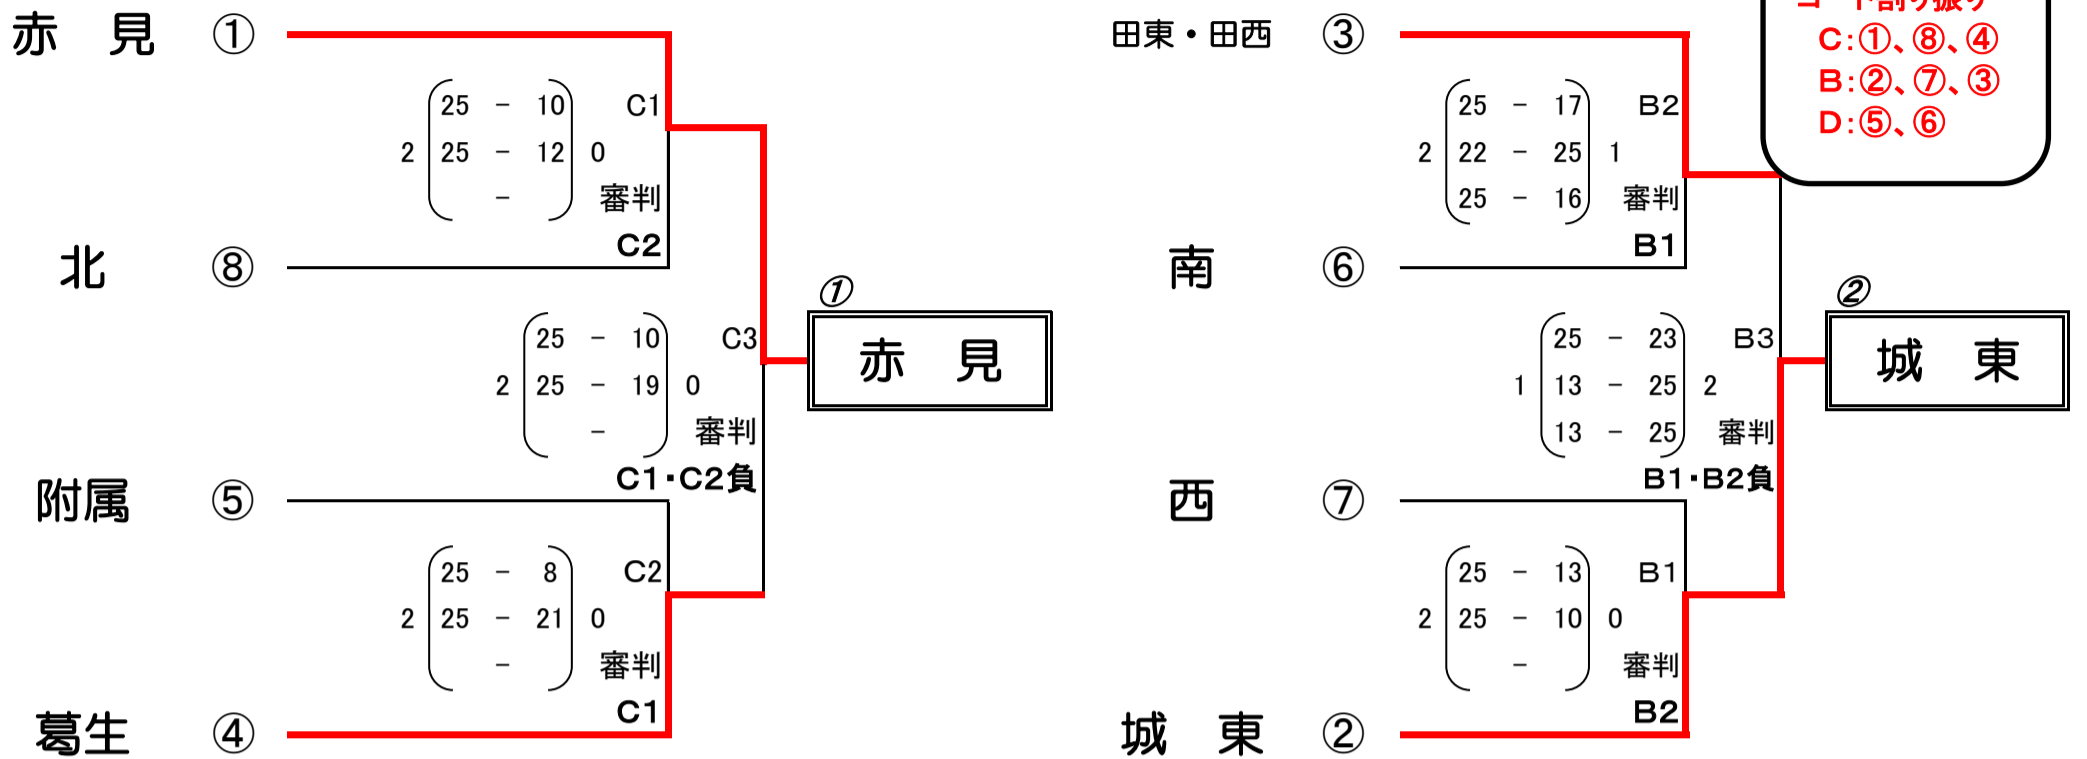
赤　見　①

| | | | | | |
|---|---|---|---|---|---|
| | 25 | - | 10 | | C1 |
| 2 | 25 | - | 12 | 0 | |
| | | - | | | 審判 |
| | | | | | C2 |

北　⑧

| | | | | | |
|---|---|---|---|---|---|
| | 25 | - | 10 | | C3 |
| 2 | 25 | - | 19 | 0 | |
| | | - | | | 審判 |
| | | | | | C1・C2負 |

①
赤　見

附属　⑤

| | | | | | |
|---|---|---|---|---|---|
| | 25 | - | 8 | | C2 |
| 2 | 25 | - | 21 | 0 | |
| | | - | | | 審判 |
| | | | | | C1 |

葛生　④

田東・田西　③

| | | | | | |
|---|---|---|---|---|---|
| | 25 | - | 17 | | B2 |
| 2 | 22 | - | 25 | 1 | |
| | 25 | - | 16 | | 審判 |
| | | | | | B1 |

南　⑥

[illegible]
C:①、⑧、④
B:②、⑦、③
D:⑤、⑥

| | | | | | |
|---|---|---|---|---|---|
| | 25 | - | 23 | | B3 |
| 1 | 13 | - | 25 | 2 | |
| | 13 | - | 25 | | 審判 |
| | | | | | B1・B2負 |

②
城　東

西　⑦

| | | | | | |
|---|---|---|---|---|---|
| | 25 | - | 13 | | B1 |
| 2 | 25 | - | 10 | 0 | |
| | | - | | | 審判 |
| | | | | | B2 |

城　東　②